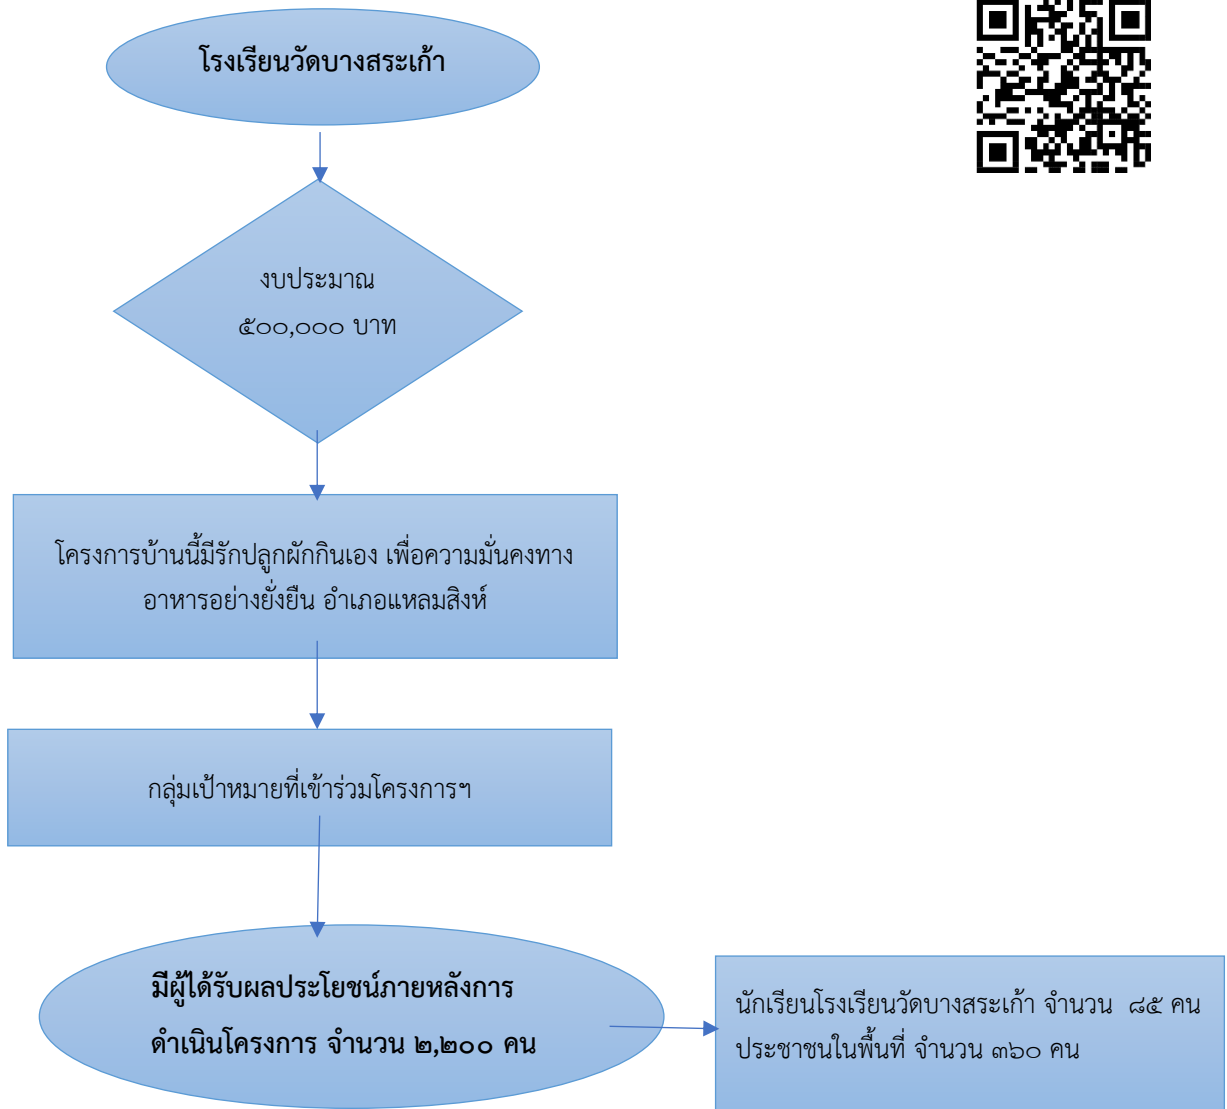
โรงเรียนวัดบางสระเก้า

งบประมาณ
๕๐๐,๐๐๐ บาท

โครงการบ้านนี้มีรักปลูกผักกินเอง เพื่อความมั่นคงทางอาหารอย่างยั่งยืน อำเภอแหลมสิงห์

กลุ่มเป้าหมายที่เข้าร่วมโครงการฯ

มีผู้ได้รับผลประโยชน์ภายหลังการดำเนินโครงการ จำนวน ๒,๒๐๐ คน

นักเรียนโรงเรียนวัดบางสระเก้า จำนวน ๘๕ คน
ประชาชนในพื้นที่ จำนวน ๓๖๐ คน